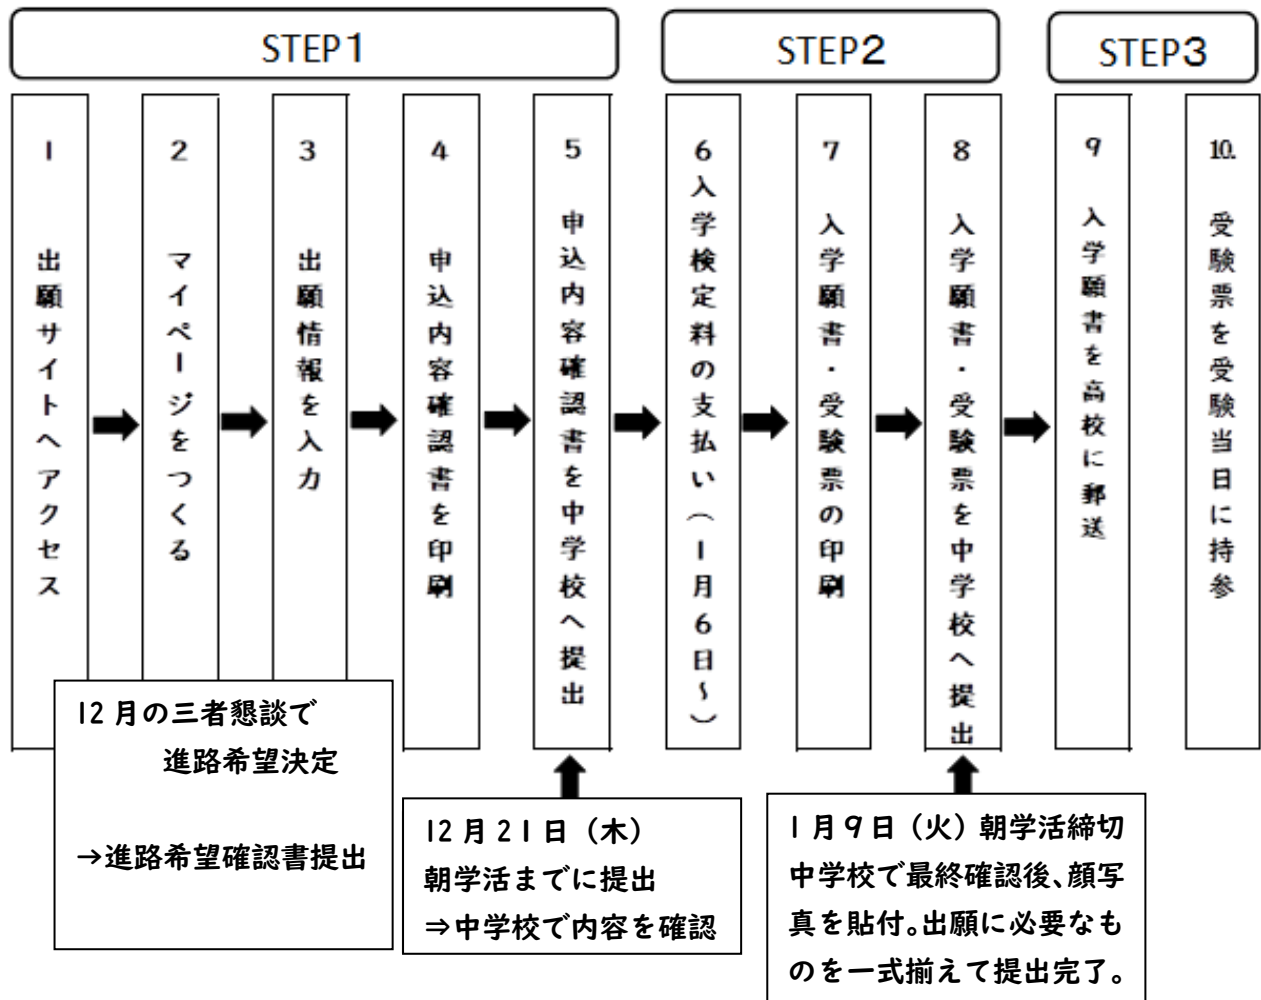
STEP1

STEP2

STEP3

1
出願サイトへアクセス

2
マイページをつくる

3
出願情報を入力

4
申込内容確認書を印刷

5
申込内容確認書を中学校へ提出

6
入学検定料の支払い（1月6日～）

7
入学願書・受験票の印刷

8
入学願書・受験票を中学校へ提出

9
入学願書を高校に郵送

10.
受験票を受験当日に持参

12月の三者懇談で
進路希望決定

→進路希望確認書提出

12月21日（木）
朝学活までに提出
⇒中学校で内容を確認

1月9日（火）朝学活締切
中学校で最終確認後、顔写真を貼付。出願に必要なものを一式揃えて提出完了。